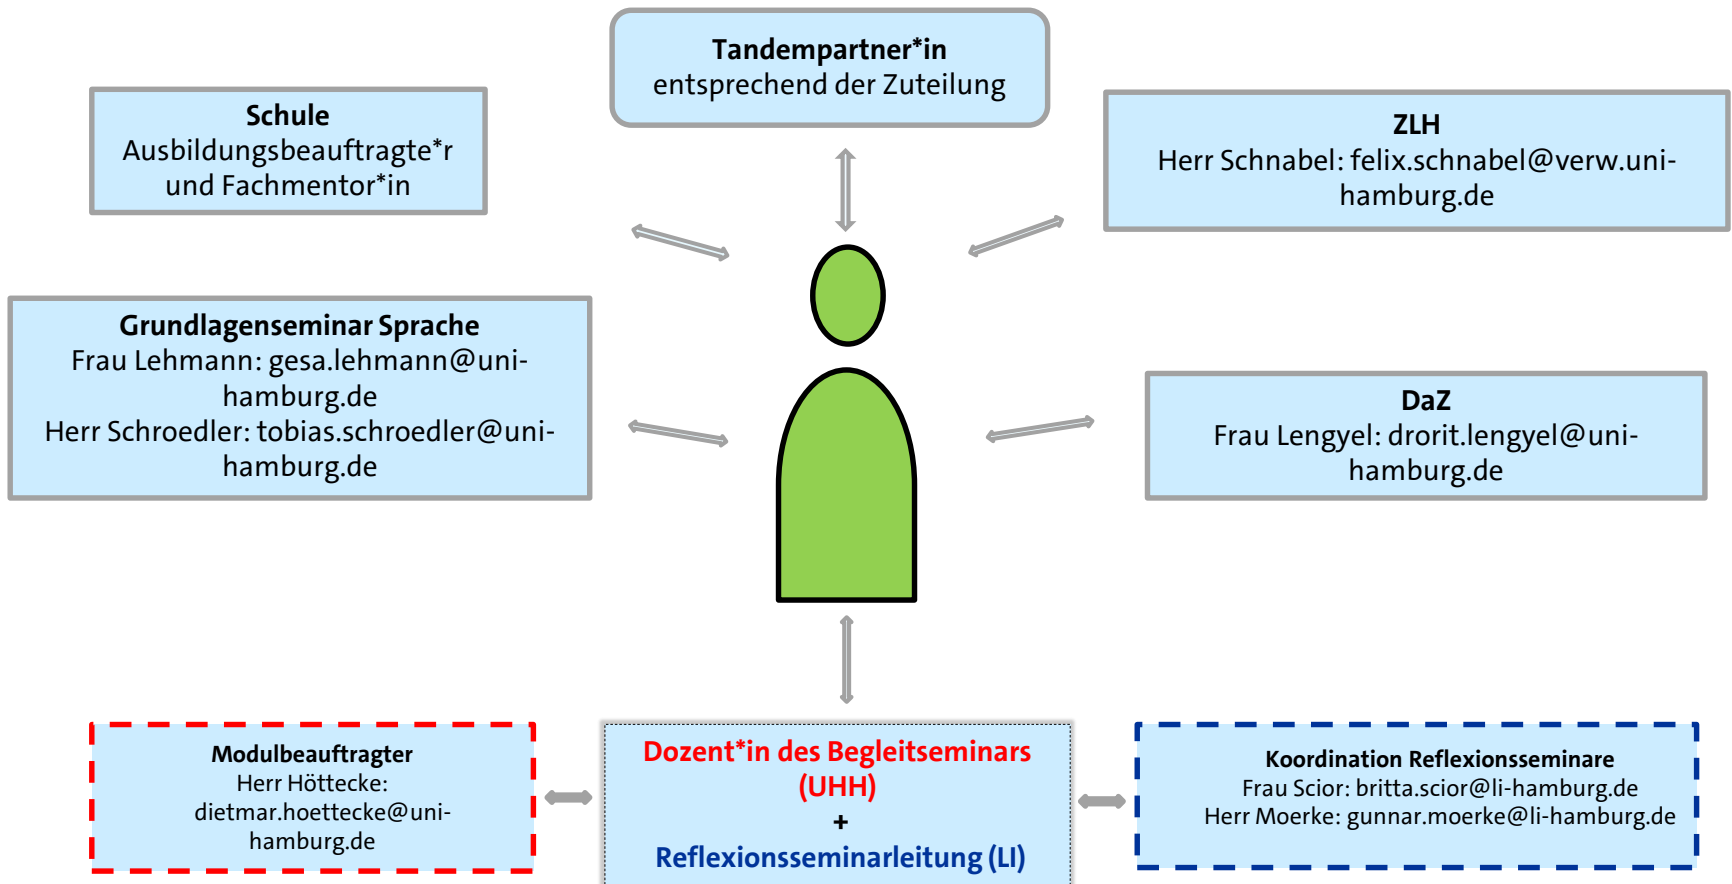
Tandempartner*in
entsprechend der Zuteilung

Schule
Ausbildungsbeauftragte*r und Fachmentor*in

ZLH
Herr Schnabel: felix.schnabel@verw.uni-hamburg.de

Grundlagenseminar Sprache
Frau Lehmann: gesa.lehmann@uni-hamburg.de
Herr Schroedler: tobias.schroedler@uni-hamburg.de

DaZ
Frau Lengyel: drorit.lengyel@uni-hamburg.de

Modulbeauftragter
Herr Höttecke:
dietmar.hoettecke@uni-hamburg.de

Dozent*in des Begleitseminars (UHH)
+
Reflexionsseminarleitung (LI)

Koordination Reflexionsseminare
Frau Scior: britta.scior@li-hamburg.de
Herr Moerke: gunnar.moerke@li-hamburg.de